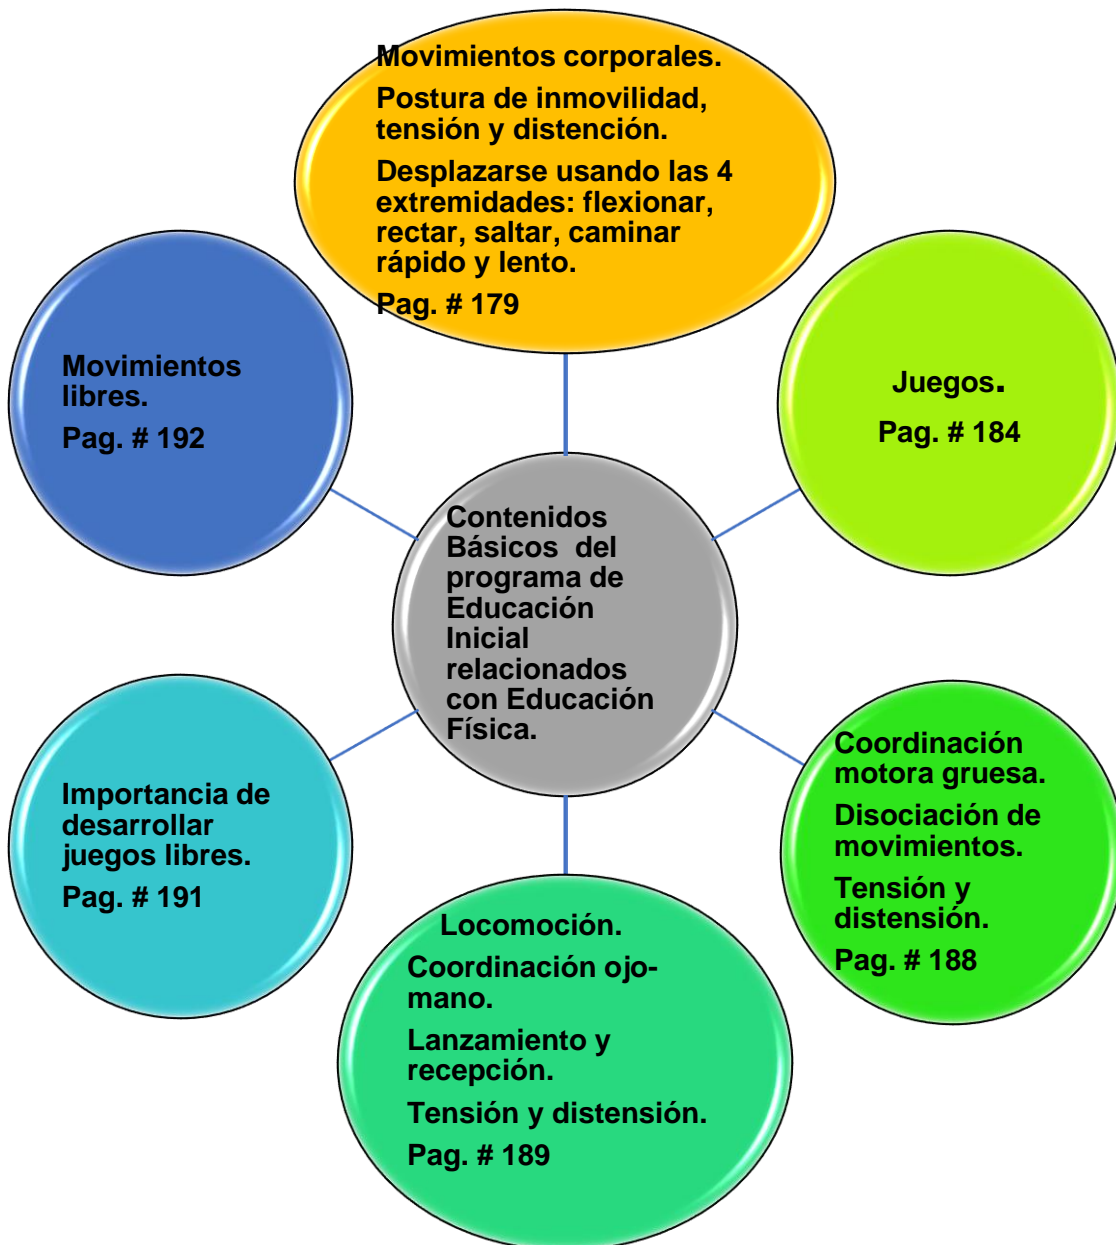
Movimientos corporales.

Postura de inmovilidad, tensión y distención.

Desplazarse usando las 4 extremidades: flexionar, rectar, saltar, caminar rápido y lento.

Pag. # 179

Movimientos libres.

Pag. # 192

Juegos.

Pag. # 184

Contenidos Básicos del programa de Educación Inicial relacionados con Educación Física.

Importancia de desarrollar juegos libres.

Pag. # 191

Coordinación motora gruesa.

Disociación de movimientos.

Tensión y distensión.

Pag. # 188

Locomoción.

Coordinación ojo-mano.

Lanzamiento y recepción.

Tensión y distensión.

Pag. # 189